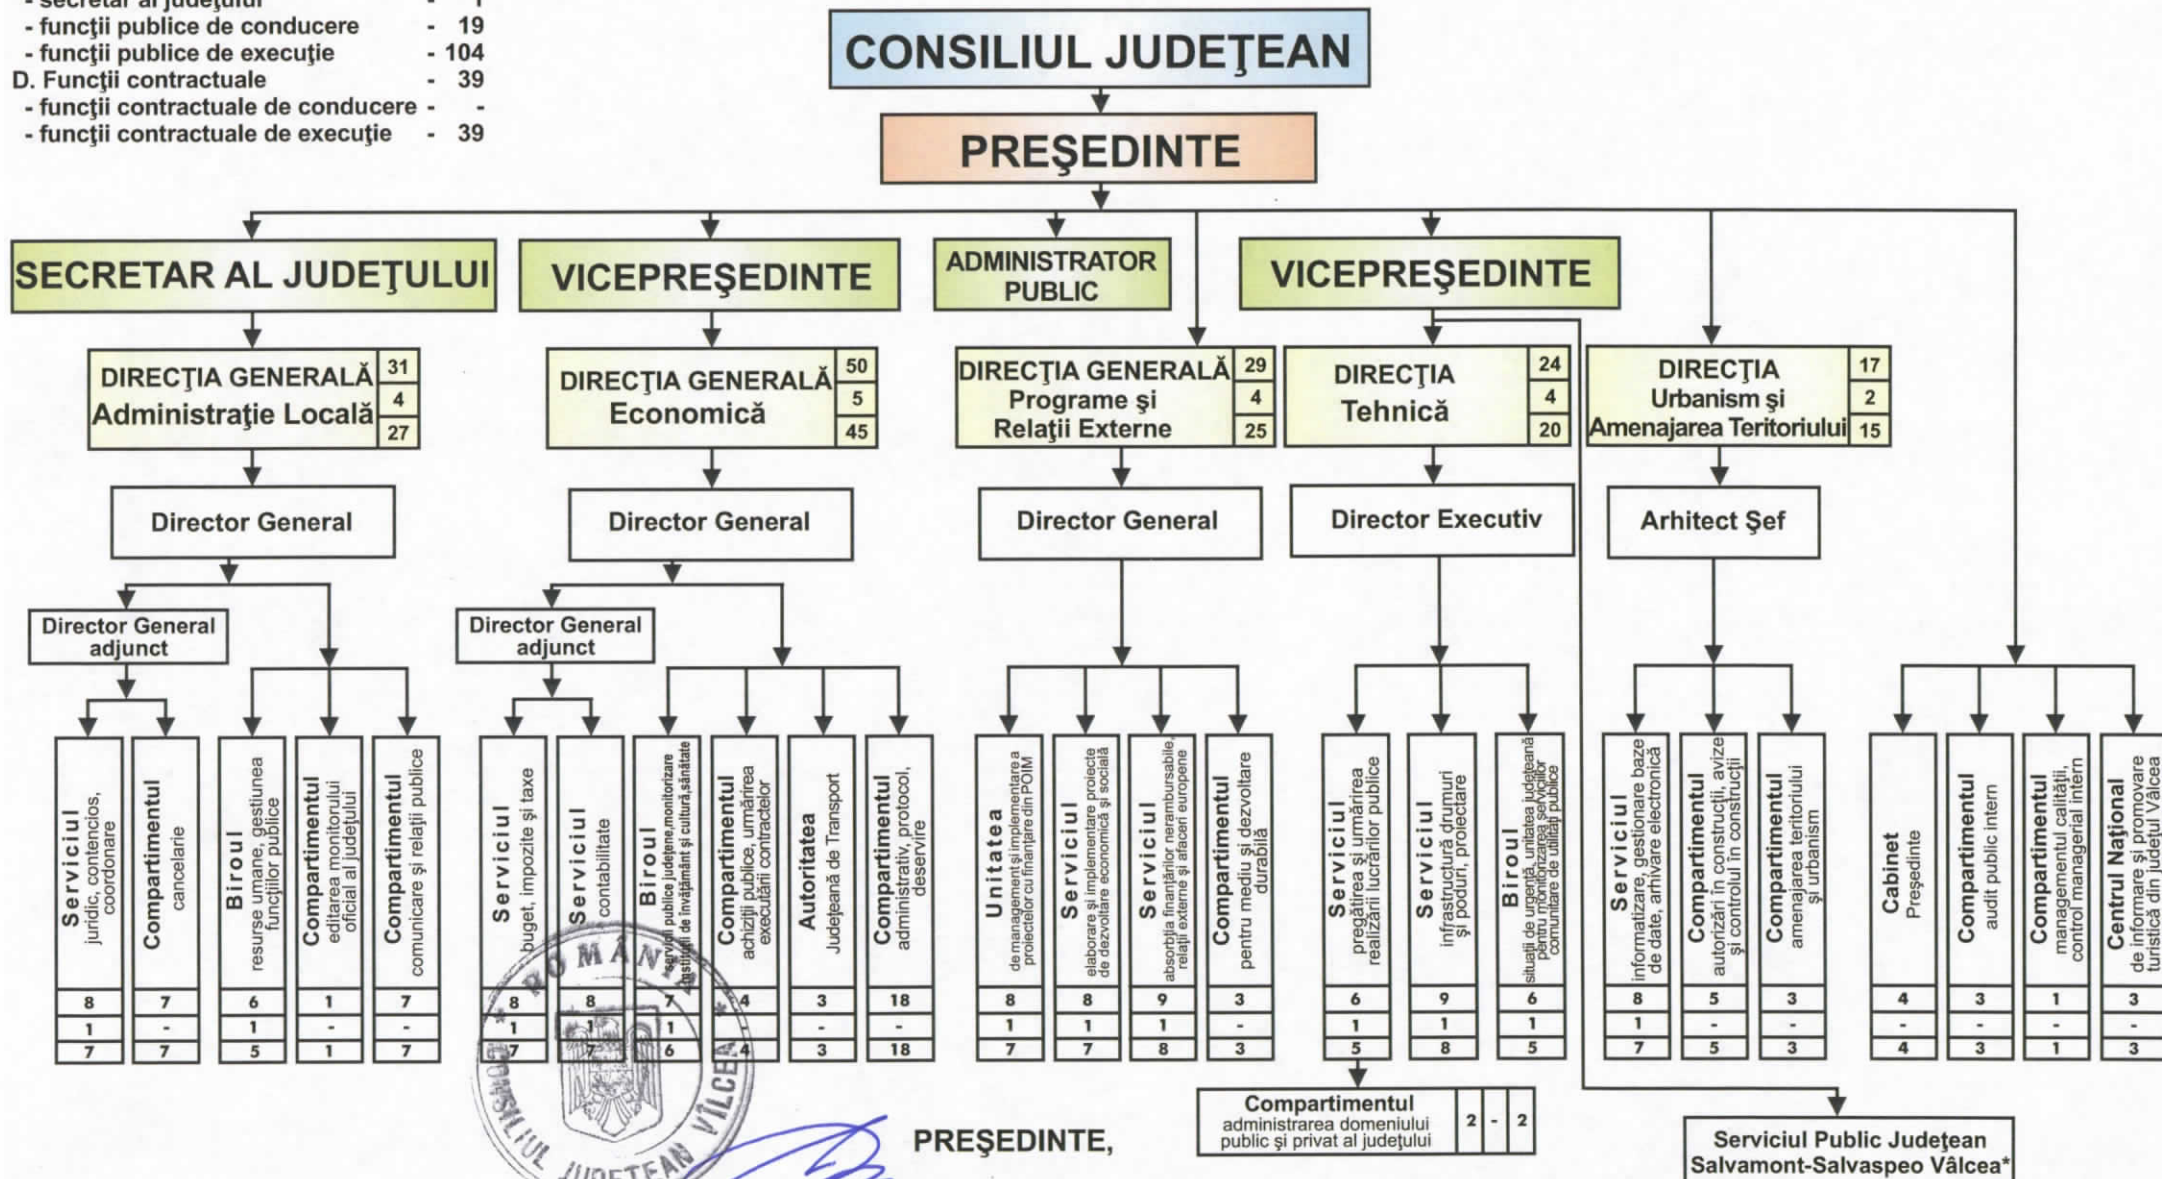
- secretar al judeţului - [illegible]
- funcţii publice de conducere - 19
- funcţii publice de execuţie - 104
D. Funcţii contractuale - 39
- funcţii contractuale de conducere - -
- funcţii contractuale de execuţie - 39

CONSILIUL JUDEŢEAN

PREŞEDINTE

SECRETAR AL JUDEŢULUI

VICEPREŞEDINTE

ADMINISTRATOR PUBLIC

VICEPREŞEDINTE

DIRECŢIA GENERALĂ Administraţie Locală 31 4 27

DIRECŢIA GENERALĂ Economică 50 5 45

DIRECŢIA GENERALĂ Programe şi Relaţii Externe 29 4 25

DIRECŢIA Tehnică 24 4 20

DIRECŢIA Urbanism şi Amenajarea Teritoriului 17 2 15

Director General

Director General

Director General

Director Executiv

Arhitect Şef

Director General adjunct

Director General adjunct

Serviciul juridic, contencios, coordonare 8 1 7

Compartimentul cancelarie 7 - 7

Biroul resurse umane, gestiunea funcţiilor publice 6 1 5

Compartimentul editarea monitorului oficial al judeţului 1 - 1

Compartimentul comunicare şi relaţii publice 7 - 7

Serviciul buget, impozite şi taxe 8 1 7

Serviciul contabilitate 8 1 7

Biroul servicii publice judeţene,monitorizare instituţii de învăţământ şi cultură,sănătate 7 1 6

Compartimentul achiziţii publice, urmărirea executării contractelor 4 - 4

Autoritatea Judeţeană de Transport 3 - 3

Compartimentul administrativ, protocol, deservire 18 - 18

Unitatea de management şi implementare a proiectelor cu finanţare din POIM 8 1 7

Serviciul elaborare şi implementare proiecte de dezvoltare economică şi socială 8 1 7

Serviciul absorbţia finanţărilor nerambursabile, relaţii externe şi afaceri europene 9 1 8

Compartimentul pentru mediu şi dezvoltare durabilă 3 - 3

Serviciul pregătirea şi urmărirea realizării lucrărilor publice 6 1 5

Serviciul infrastructură drumuri şi poduri, proiectare 9 1 8

Biroul situaţii de urgenţă, unitatea judeţeană pentru monitorizarea serviciilor comunitare de utilităţi publice 6 1 5

Serviciul informatizare, gestionare baze de date, arhivare electronică 8 1 7

Compartimentul autorizări în construcţii, avize şi controlul în construcţii 5 - 5

Compartimentul amenajarea teritoriului şi urbanism 3 - 3

Cabinet Preşedinte 4 - 4

Compartimentul audit public intern 3 - 3

Compartimentul managementul calităţii, control managerial intern 1 - 1

Centrul Naţional de informare şi promovare turistică din judeţul Vâlcea 3 - 3

Compartimentul administrarea domeniului public şi privat al judeţului 2 - 2

Serviciul Public Judeţean Salvamont-Salvaspeo Vâlcea*

PREŞEDINTE,

ROMÂNIA CONSILIUL JUDEŢEAN VÂLCEA